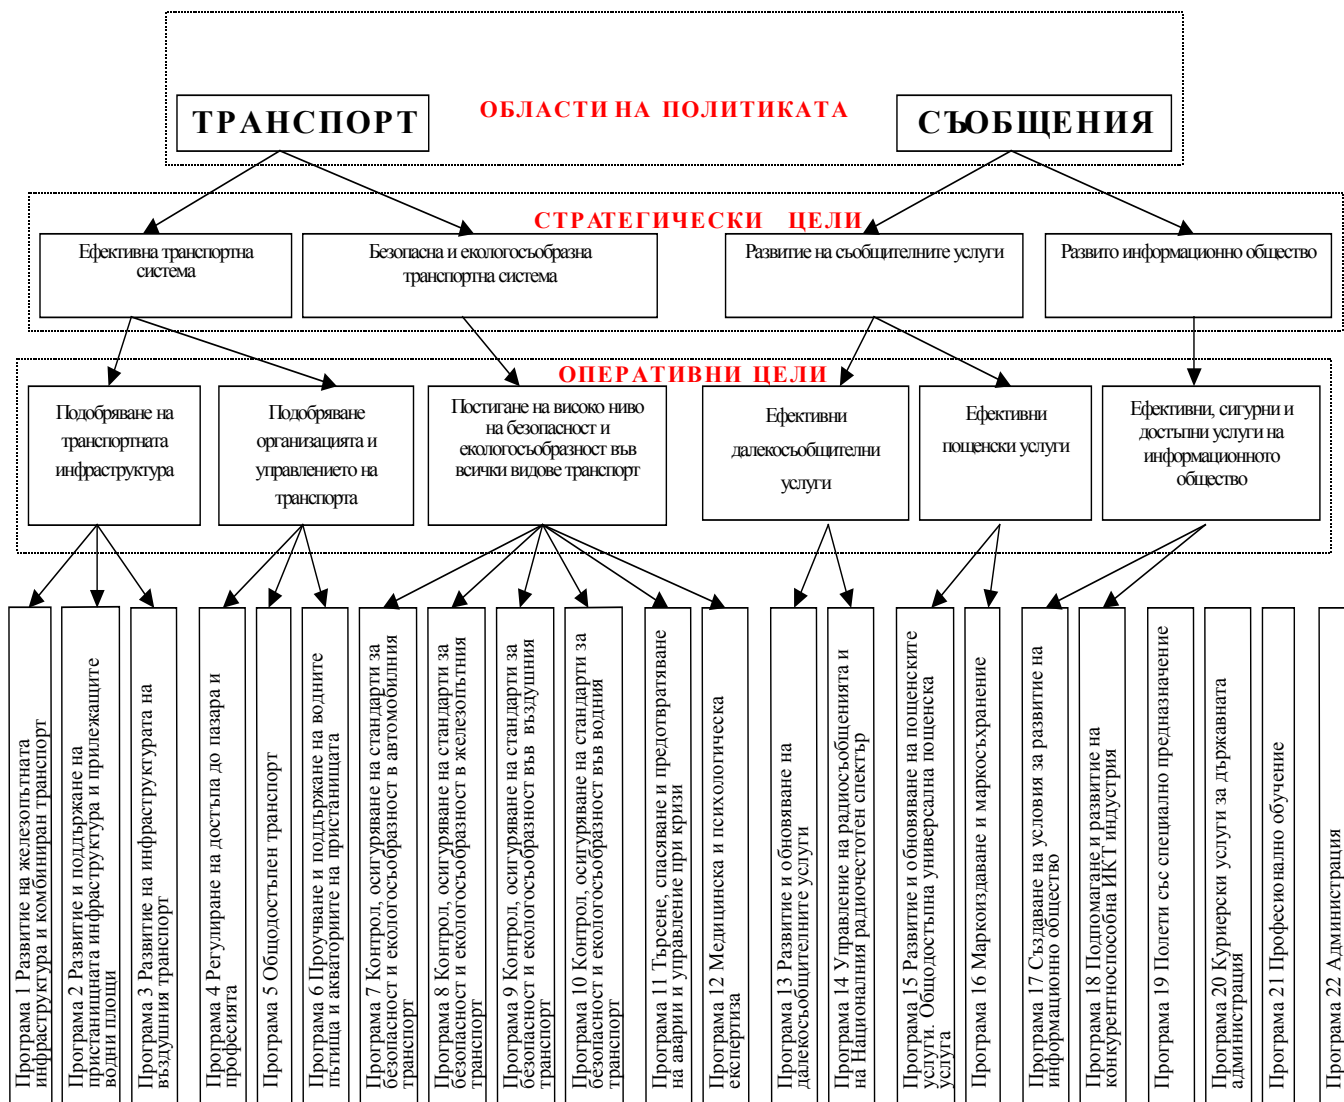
ТРАНСПОРТ

ОБЛАСТИ НА ПОЛИТИКАТА

СЪОБЩЕНИЯ

СТРАТЕГИЧЕСКИ ЦЕЛИ

Ефективна транспортна система

Безопасна и екологосъобразна транспортна система

Развитие на съобщителните услуги

Развито информационно общество

ОПЕРАТИВНИ ЦЕЛИ

Подобряване на транспортната инфраструктура

Подобряване организацията и управлението на транспорта

Постигане на високо ниво на безопасност и екологосъобразност във всички видове транспорт

Ефективни далекосъобщителни услуги

Ефективни пощенски услуги

Ефективни, сигурни и достъпни услуги на информационното общество

Програма 1 Развитие на железопътната инфраструктура и комбиниран транспорт

Програма 2 Развитие и поддържане на пристанищната инфраструктура и прилежащите водни площи

Програма 3 Развитие на инфраструктурата на въздушния транспорт

Програма 4 Регулиране на достъпа до пазара и професията

Програма 5 Общодостъпен транспорт

Програма 6 Проучване и поддържане на водните пътища и акваториите на пристанищата

Програма 7 Контрол, осигуряване на стандарти за безопасност и екологосъобразност в автомобилния транспорт

Програма 8 Контрол, осигуряване на стандарти за безопасност и екологосъобразност в железопътния транспорт

Програма 9 Контрол, осигуряване на стандарти за безопасност и екологосъобразност във въздушния транспорт

Програма 10 Контрол, осигуряване на стандарти за безопасност и екологосъобразност във водния транспорт

Програма 11 Търсене, спасяване и предотвратяване на аварии и управление при кризи

Програма 12 Медицинска и психологическа експертиза

Програма 13 Развитие и обновяване на далекосъобщителните услуги

Програма 14 Управление на радиосъобщенията и на Националния радиочестотен спектър

Програма 15 Развитие и обновяване на пощенските услуги. Общодостъпна универсална пощенска услуга

Програма 16 Маркоиздаване и маркосъхранение

Програма 17 Създаване на условия за развитие на информационно общество

Програма 18 Подпомагане и развитие на конкурентноспособна ИКТ индустрия

Програма 19 Полети със специално предназначение

Програма 20 Куриерски услуги за държавната администрация

Програма 21 Професионално обучение

Програма 22 Администрация